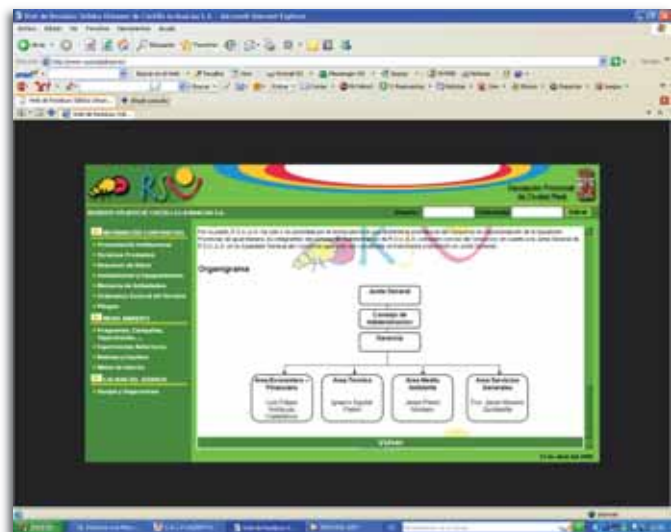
RSU

Diputación Provincial de Ciudad Real

Organigrama

Junta General

Consejo de Administración

Gerencia

Area Económico - Financiera

Area Técnica

Area Medio Ambiente

Area Servicios Generales

Volver